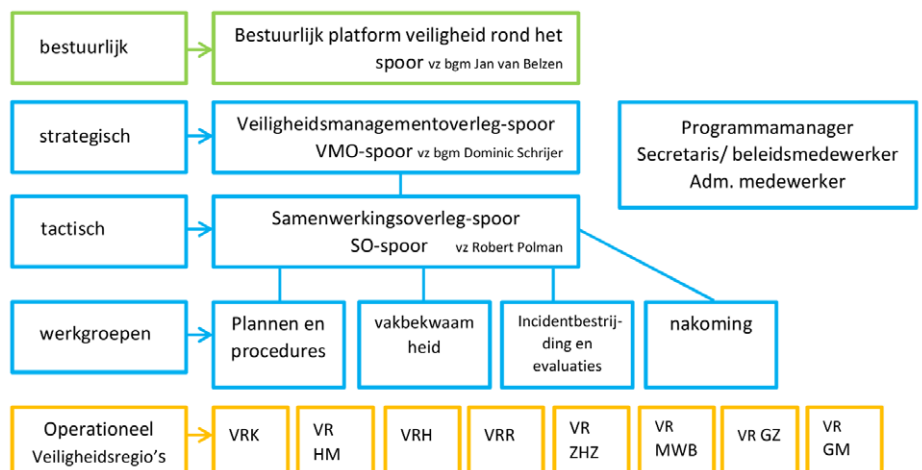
bestuurlijk

Bestuurlijk platform veiligheid rond het spoor vz bgm Jan van Belzen

strategisch

Veiligheidsmanagementoverleg-spoor VMO-spoor vz bgm Dominic Schrijer

Programmamanager Secretaris/ beleidsmedewerker Adm. medewerker

tactisch

Samenwerkingsoverleg-spoor SO-spoor vz Robert Polman

werkgroepen

Plannen en procedures

vakbekwaam heid

Incidentbestrijding en evaluaties

nakoming

Operationeel Veiligheidsregio's

VRK

VR HM

VRH

VRR

VR ZHZ

VR MWB

VR GZ

VR GM